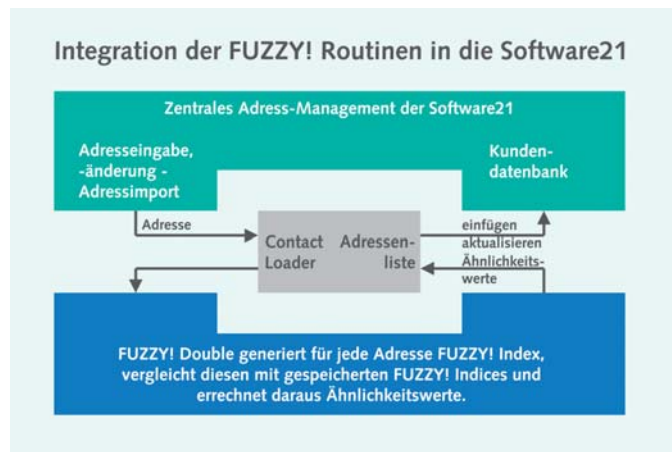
Integration der FUZZY! Routinen in die Software21

Zentrales Adress-Management der Software21

Adresseingabe, -änderung - Adressimport

Kundendatenbank

Adresse

Contact Loader

Adressenliste

einfügen aktualisieren Ähnlichkeitswerte

FUZZY! Double generiert für jede Adresse FUZZY! Index, vergleicht diesen mit gespeicherten FUZZY! Indices und errechnet daraus Ähnlichkeitswerte.